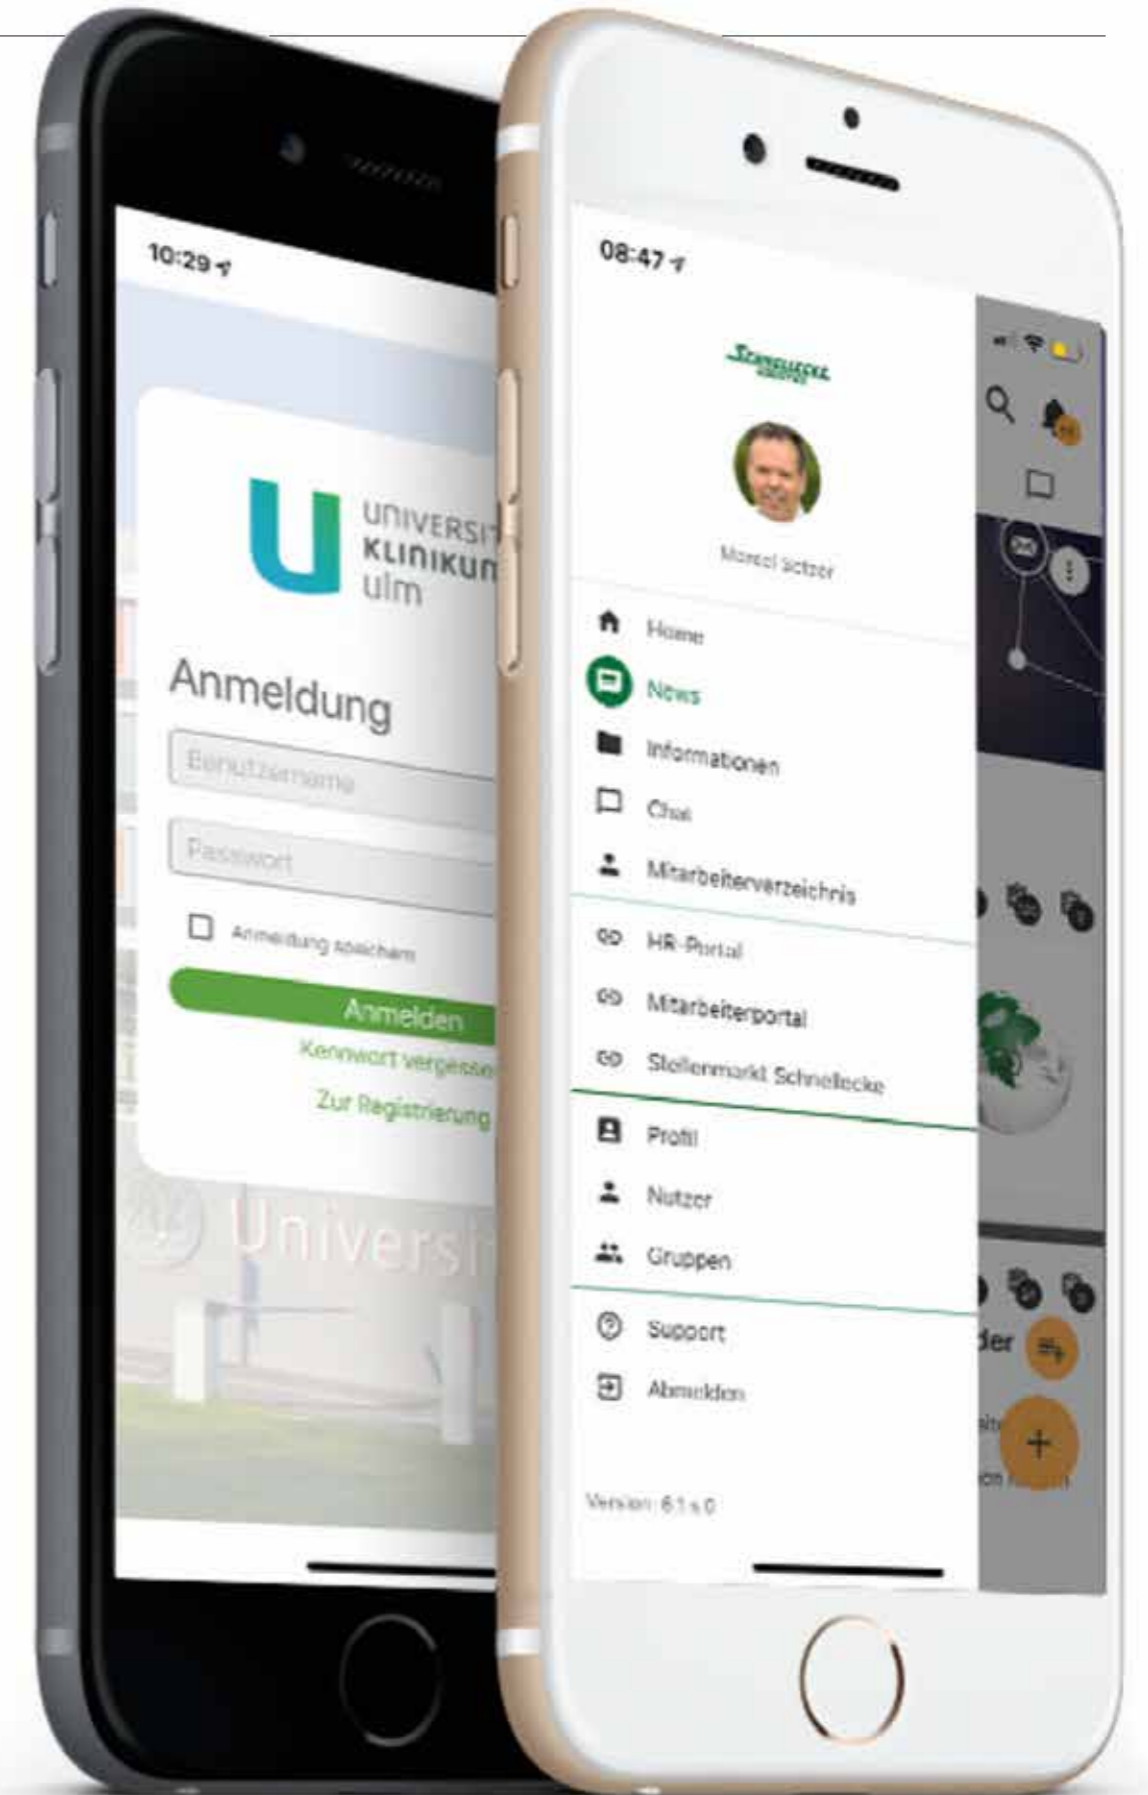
10:29

UNIVERSIT
KLINIKUN
ulm

Anmeldung

Benutzername

Passwort

Anmeldung speichern

Anmelden

Kennwort vergesse

Zur Registrierung

Universi

08:47

SCHNELLECKE

Marcel Setzer

Home

News

Informationen

Chat

Mitarbeiterverzeichnis

HR-Portal

Mitarbeiterportal

Stellenmarkt Schnellecke

Profil

Nutzer

Gruppen

Support

Abmelden

Version: 6.1.s.0

der

+